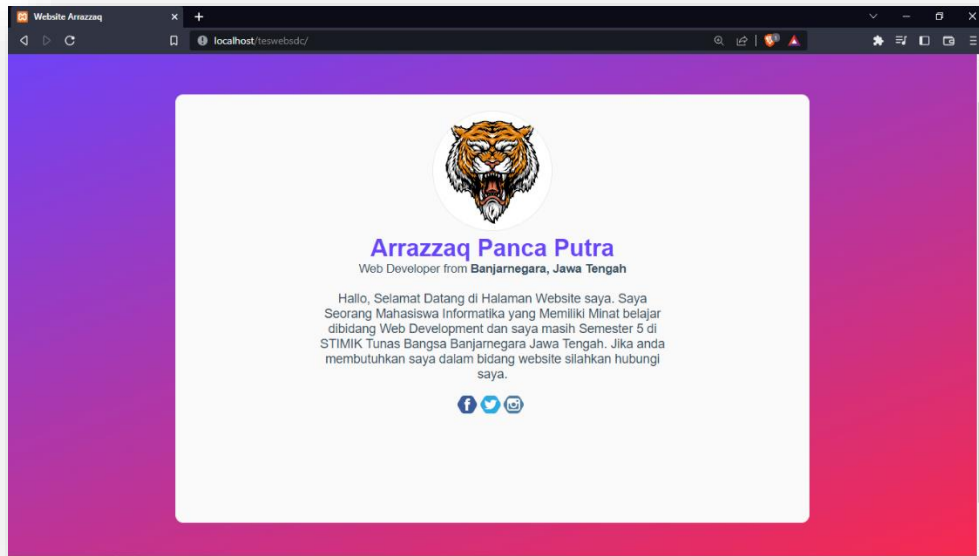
Website Arrazzaq

localhost/teswebsdc/

Arrazzaq Panca Putra

Web Developer from **Banjarnegara, Jawa Tengah**

Hallo, Selamat Datang di Halaman Website saya. Saya Seorang Mahasiswa Informatika yang Memiliki Minat belajar dibidang Web Development dan saya masih Semester 5 di STIMIK Tunas Bangsa Banjarnegara Jawa Tengah. Jika anda membutuhkan saya dalam bidang website silahkan hubungi saya.